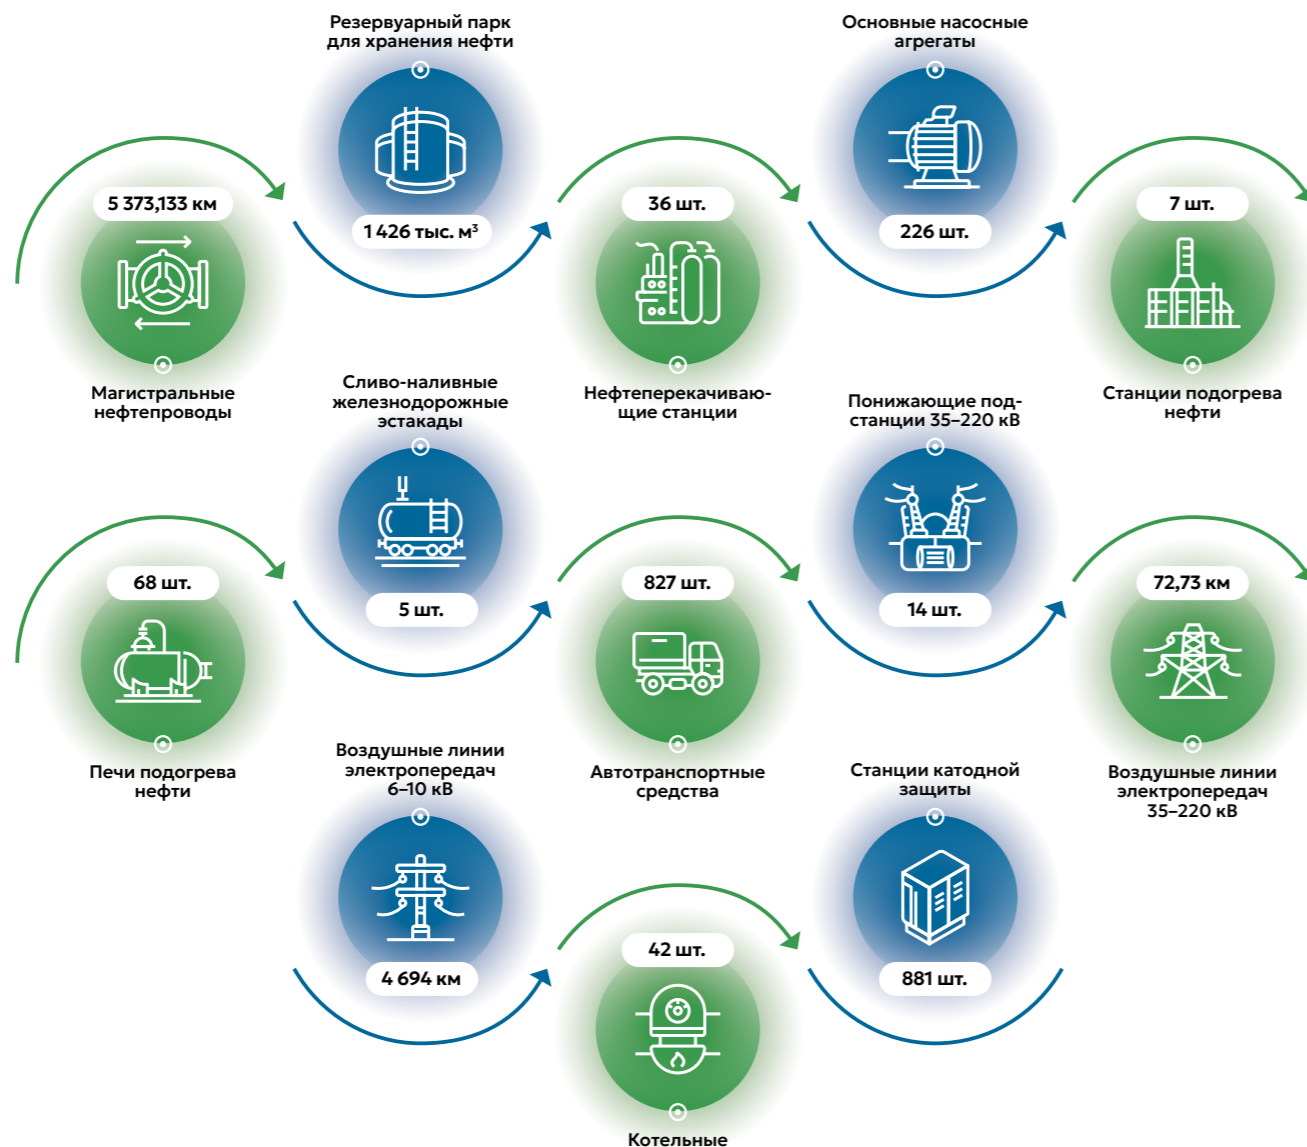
Резервуарный парк для хранения нефти

1 426 тыс. м$^3$

Основные насосные агрегаты

226 шт.

5 373,133 км

Магистральные нефтепроводы

36 шт.

Нефтеперекачивающие станции

7 шт.

Станции подогрева нефти

Сливо-наливные железнодорожные эстакады

5 шт.

Понижающие подстанции 35–220 кВ

14 шт.

68 шт.

Печи подогрева нефти

827 шт.

Автотранспортные средства

72,73 км

Воздушные линии электропередач 35–220 кВ

Воздушные линии электропередач 6–10 кВ

4 694 км

Станции катодной защиты

881 шт.

42 шт.

Котельные